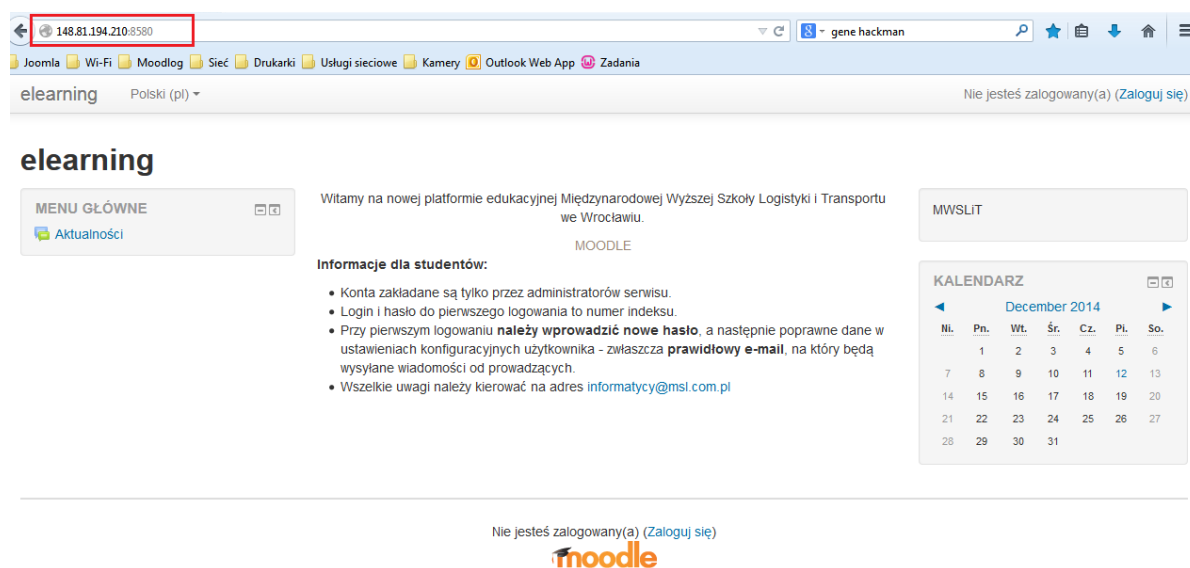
148.81.194.210:8580

gene hackman

Joomla Wi-Fi Moodlog Sieć Drukarki Usługi sieciowe Kamery Outlook Web App Zadania

elearning Polski (pl)

Nie jesteś zalogowany(a) (Zaloguj się)

elearning

MENU GŁÓWNE

Aktualności

Witamy na nowej platformie edukacyjnej Międzynarodowej Wyższej Szkoły Logistyki i Transportu we Wrocławiu.

MOODLE

Informacje dla studentów:

- Konta zakładane są tylko przez administratorów serwisu.
- Login i hasło do pierwszego logowania to numer indeksu.
- Przy pierwszym logowaniu **należy wprowadzić nowe hasło**, a następnie poprawne dane w ustawieniach konfiguracyjnych użytkownika - zwłaszcza **prawidłowy e-mail**, na który będą wysyłane wiadomości od prowadzących.
- Wszelkie uwagi należy kierować na adres informatycy@msl.com.pl

MWSLiT

KALENDARZ

◄ December 2014 ►

| Ni. | Pn. | Wt. | Śr. | Cz. | Pi. | So. |
|---|---|---|---|---|---|---|
| | 1 | 2 | 3 | 4 | 5 | 6 |
| 7 | 8 | 9 | 10 | 11 | 12 | 13 |
| 14 | 15 | 16 | 17 | 18 | 19 | 20 |
| 21 | 22 | 23 | 24 | 25 | 26 | 27 |
| 28 | 29 | 30 | 31 | | | |

Nie jesteś zalogowany(a) (Zaloguj się)

moodle